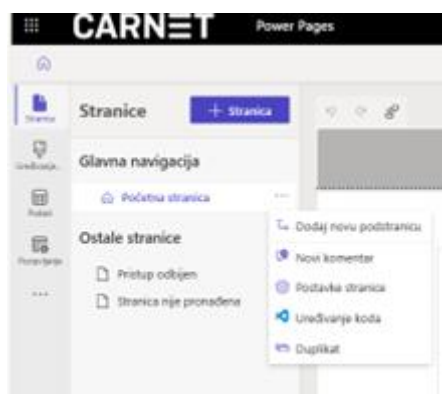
CARNET Power Pages

Stranice

Uređivanje

Podaci

Postavljanje

...

Stranice

+ Stranica

Glavna navigacija

Početna stranica

...

Ostale stranice

Pristup odbijen

Stranica nije pronađena

Dodaj novu podstranicu

Novi komentar

Postavke stranica

Uređivanje koda

Duplikat